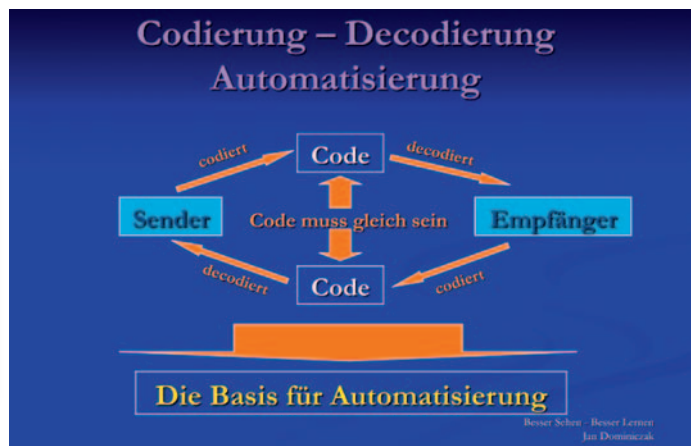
Codierung – Decodierung
Automatisierung

codiert

Code

decodiert

Sender

Code muss gleich sein

Empfänger

decodiert

Code

codiert

Die Basis für Automatisierung

Besser Sehen - Besser Lernen
Jan Dominiczak